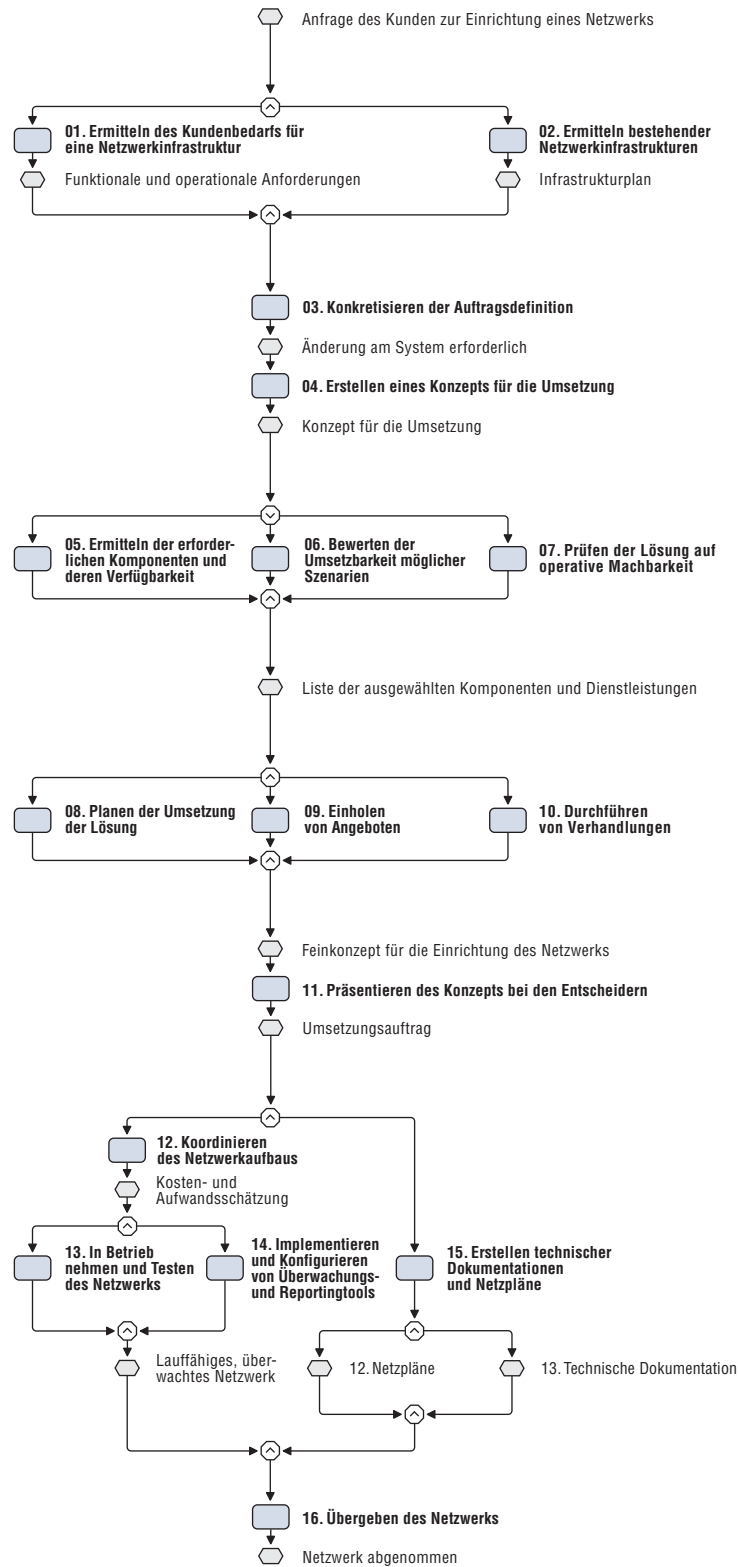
Anfrage des Kunden zur Einrichtung eines Netzwerks

01. Ermitteln des Kundenbedarfs für eine Netzwerkinfrastruktur

Funktionale und operationale Anforderungen

02. Ermitteln bestehender Netzwerkinfrastrukturen

Infrastrukturplan

03. Konkretisieren der Auftragsdefinition

Änderung am System erforderlich

04. Erstellen eines Konzepts für die Umsetzung

Konzept für die Umsetzung

05. Ermitteln der erforderlichen Komponenten und deren Verfügbarkeit

06. Bewerten der Umsetzbarkeit möglicher Szenarien

07. Prüfen der Lösung auf operative Machbarkeit

Liste der ausgewählten Komponenten und Dienstleistungen

08. Planen der Umsetzung der Lösung

09. Einholen von Angeboten

10. Durchführen von Verhandlungen

Feinkonzept für die Einrichtung des Netzwerks

11. Präsentieren des Konzepts bei den Entscheidern

Umsetzungsauftrag

12. Koordinieren des Netzwerkaufbaus

Kosten- und Aufwandsschätzung

13. In Betrieb nehmen und Testen des Netzwerks

14. Implementieren und Konfigurieren von Überwachungs- und Reportingtools

Lauffähiges, überwachtes Netzwerk

15. Erstellen technischer Dokumentationen und Netzpläne

12. Netzpläne

13. Technische Dokumentation

16. Übergeben des Netzwerks

Netzwerk abgenommen